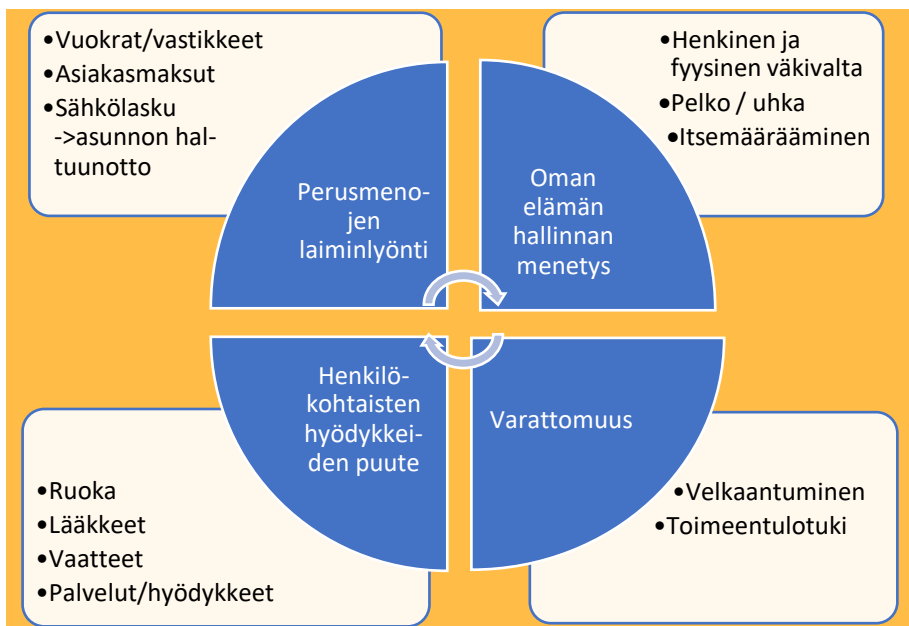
•Vuokrat/vastikkeet
•Asiakasmaksut
•Sähkölasku ->asunnon haltuunotto

•Henkinen ja fyysinen väkivalta
•Pelko / uhka
•Itsemääräämінen

Perusmenojen laiminlyönti

Oman elämän hallinnan menetys

Henkilökohtaisten hyödykkeiden puute

Varattomuus

•Ruoka
•Lääkkeet
•Vaatteet
•Palvelut/hyödykkeet

•Velkaantuminen
•Toimeentulotuki